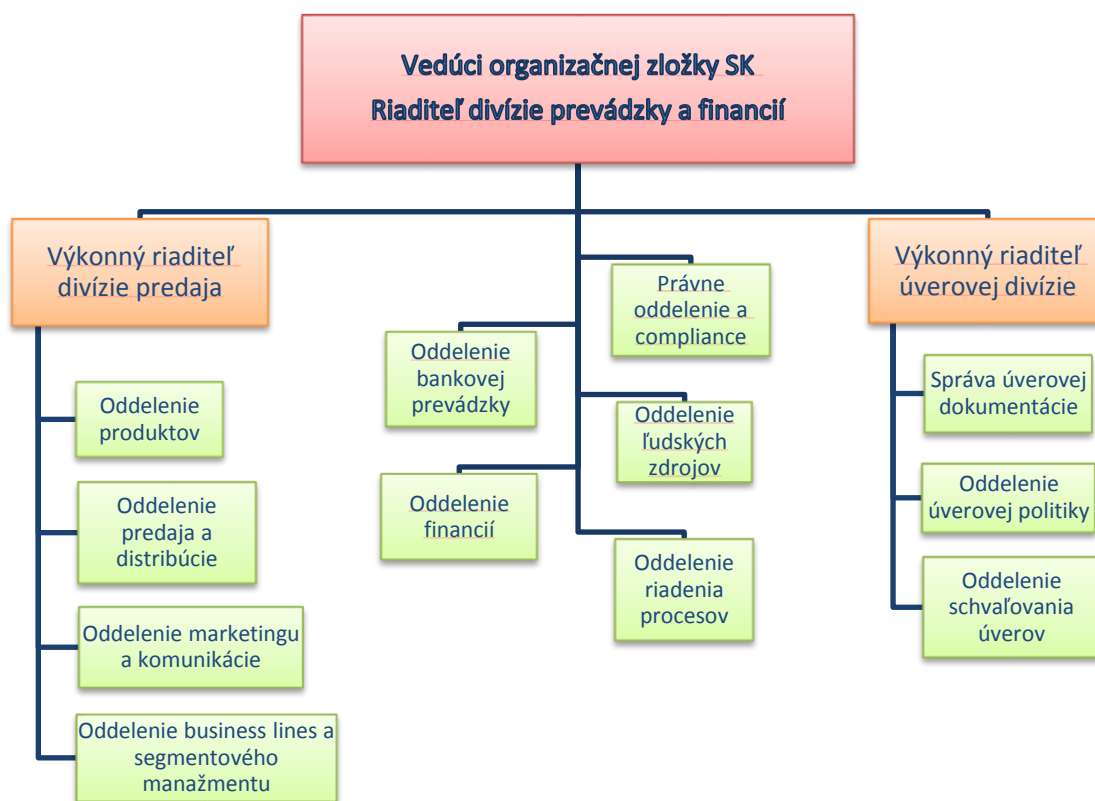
Vedúci organizačnej zložky SK
Riaditeľ divízie prevádzky a financií

Výkonný riaditeľ divízie predaja

Oddelenie produktov

Oddelenie predaja a distribúcie

Oddelenie marketingu a komunikácie

Oddelenie business lines a segmentového manažmentu

Právne oddelenie a compliance

Oddelenie bankovej prevádzky

Oddelenie ľudských zdrojov

Oddelenie financií

Oddelenie riadenia procesov

Výkonný riaditeľ úverovej divízie

Správa úverovej dokumentácie

Oddelenie úverovej politiky

Oddelenie schvaľovania úverov